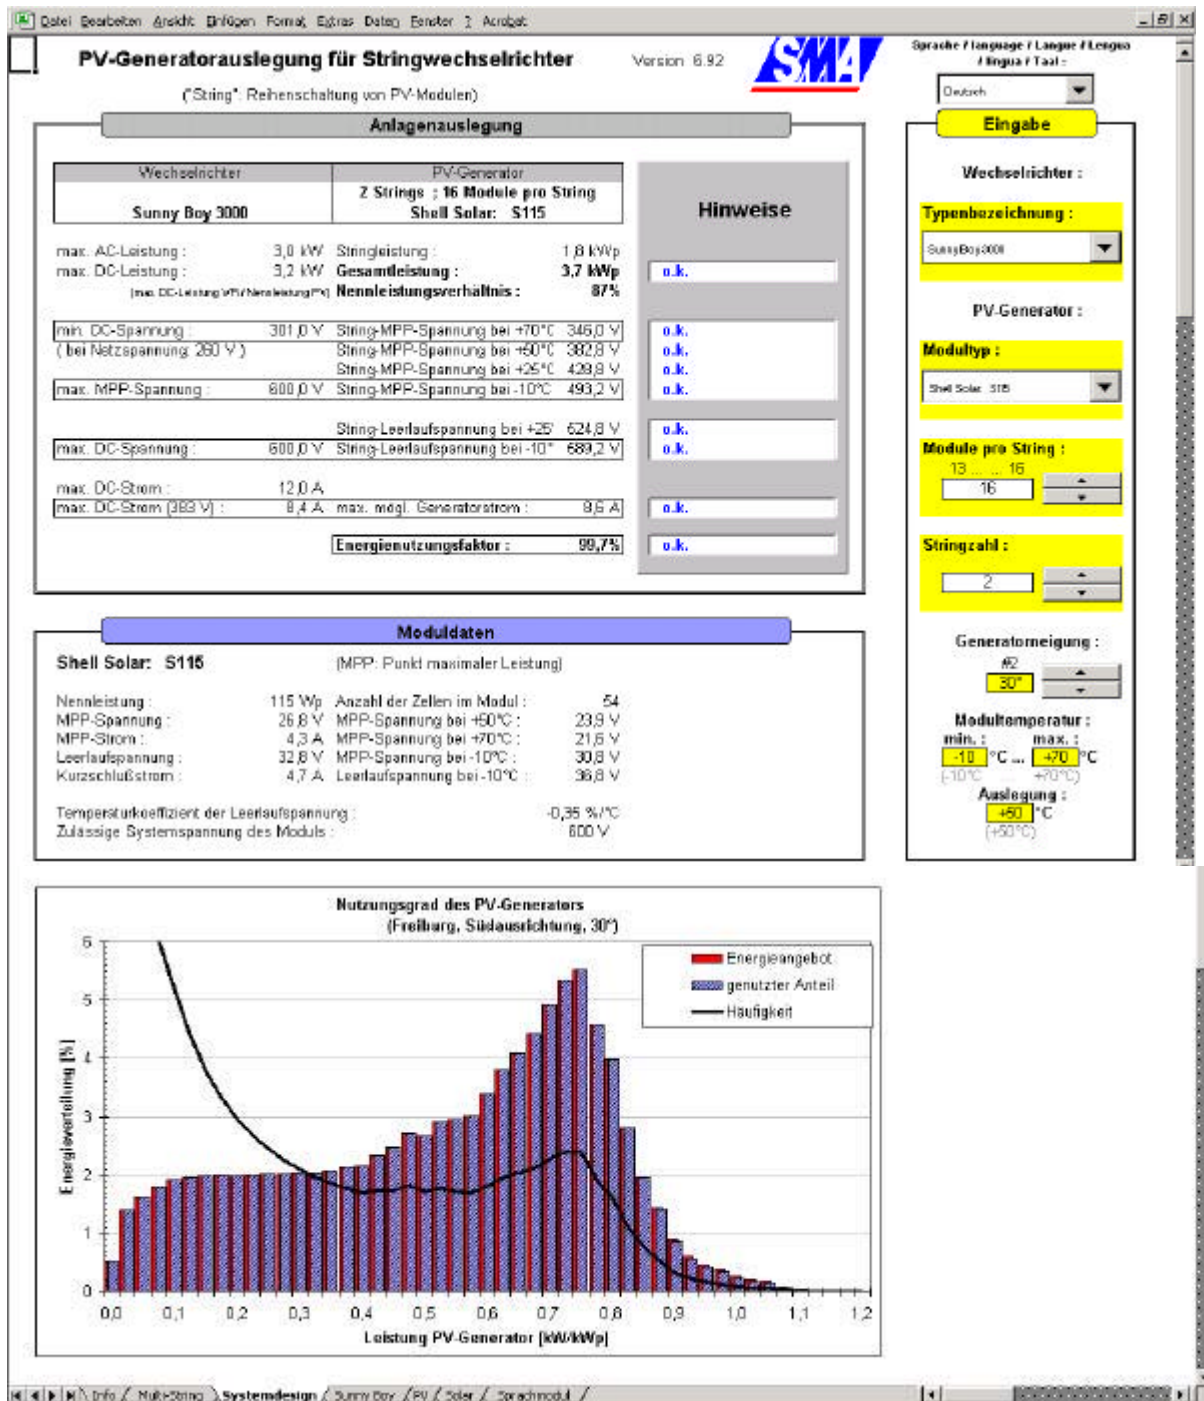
Datei Bearbeiten Ansicht Einfügen Format Extras Daten Fenster ? Acrobat

PV-Generatorauslegung für Stringwechselrichter

Version 6.92

SMA

("String": Reihenschaltung von PV-Modulen)

Sprache / language / Langue / Lengua / lingua / Taal :

Deutsch

Anlagenauslegung

| Wechselrichter | PV-Generator |
|---|---|
| Sunny Boy 3000 | 2 Strings ; 16 Module pro String Shell Solar: S115 |

Hinweise

max. AC-Leistung : 3,0 kW Stringleistung : 1,8 kWp
max. DC-Leistung : 3,2 kW Gesamtleistung : 3,7 kWp o.k.
(max. DC-Leistung WR / Nennleistung PV) Nennleistungsverhältnis : 87%

min. DC-Spannung : 301,0 V String-MPP-Spannung bei +70°C 346,0 V o.k.
( bei Netzspannung 260 V ) String-MPP-Spannung bei +50°C 382,8 V o.k.
String-MPP-Spannung bei +25°C 429,8 V o.k.
max. MPP-Spannung : 600,0 V String-MPP-Spannung bei -10°C 493,2 V o.k.

String-Leerlaufspannung bei +25° 624,8 V o.k.
max. DC-Spannung : 600,0 V String-Leerlaufspannung bei -10° 689,2 V o.k.

max. DC-Strom : 12,0 A
max. DC-Strom (383 V) : 8,4 A max. mögl. Generatorstrom : 8,6 A o.k.

Energienutzungsfaktor : 99,7% o.k.

Moduldaten

Shell Solar: S115 (MPP: Punkt maximaler Leistung)

Nennleistung : 115 Wp Anzahl der Zellen im Modul : 54
MPP-Spannung : 26,8 V MPP-Spannung bei +50°C : 23,9 V
MPP-Strom : 4,3 A MPP-Spannung bei +70°C : 21,6 V
Leerlaufspannung : 32,8 V MPP-Spannung bei -10°C : 30,8 V
Kurzschlußstrom : 4,7 A Leerlaufspannung bei -10°C : 36,8 V

Temperaturkoeffizient der Leerlaufspannung : -0,35 %/°C
Zulässige Systemspannung des Moduls : 600 V

Eingabe

Wechselrichter :

Typenbezeichnung :

SunnyBoy3000

PV-Generator :

Modultyp :

Shell Solar: S115

Module pro String :

13 ... 16

16

Stringzahl :

2

Generatorneigung :

#2

30°

Modultemperatur :

min. : max. :

-10 °C ... +70 °C

(-10°C) (+70°C)

Auslegung :

+50 °C

(+50°C)

Nutzungsgrad des PV-Generators
(Freiburg, Südausrichtung, 30°)

Energieangebot
genutzter Anteil
Häufigkeit

Energieverteilung [%]

6
5
4
3
2
1
0

0,0 0,1 0,2 0,3 0,4 0,5 0,6 0,7 0,8 0,9 1,0 1,1 1,2

Leistung PV-Generator [kW/kWp]

Info / Multi-String / Systemdesign / Sunny Boy / PV / Solar / Sprachmodul /